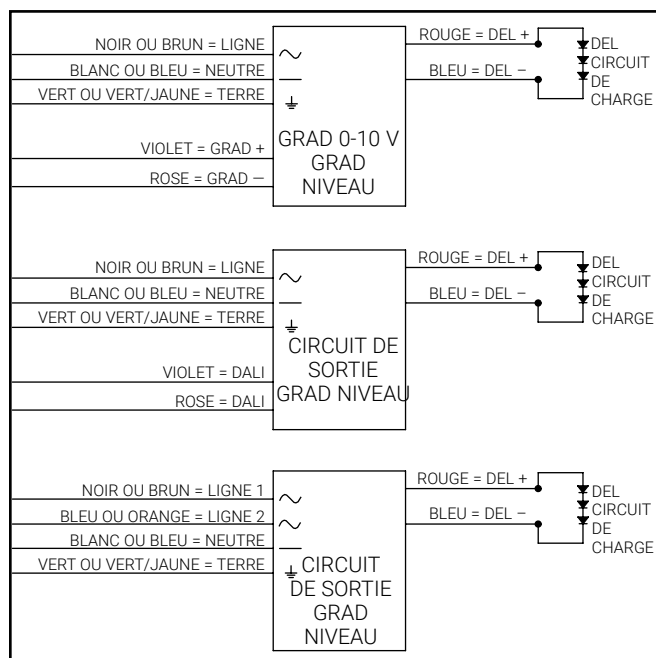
NOIR OU BRUN = LIGNE
BLANC OU BLEU = NEUTRE
VERT OU VERT/JAUNE = TERRE
VIOLET = GRAD +
ROSE = GRAD –

GRAD 0-10 V GRAD NIVEAU

ROUGE = DEL +
BLEU = DEL –

DEL CIRCUIT DE CHARGE

NOIR OU BRUN = LIGNE
BLANC OU BLEU = NEUTRE
VERT OU VERT/JAUNE = TERRE
VIOLET = DALI
ROSE = DALI

CIRCUIT DE SORTIE GRAD NIVEAU

ROUGE = DEL +
BLEU = DEL –

DEL CIRCUIT DE CHARGE

NOIR OU BRUN = LIGNE 1
BLEU OU ORANGE = LIGNE 2
BLANC OU BLEU = NEUTRE
VERT OU VERT/JAUNE = TERRE

CIRCUIT DE SORTIE GRAD NIVEAU

ROUGE = DEL +
BLEU = DEL –

DEL CIRCUIT DE CHARGE